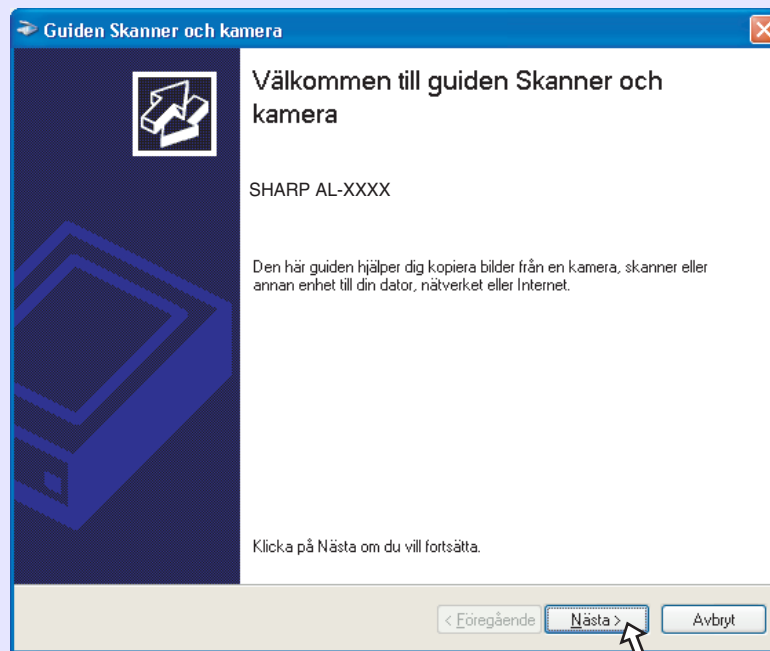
Guiden Skanner och kamera

Välkommen till guiden Skanner och kamera

SHARP AL-XXXX

Den här guiden hjälper dig kopiera bilder från en kamera, skanner eller annan enhet till din dator, nätverket eller Internet.

Klicka på Nästa om du vill fortsätta.

< Föregående
Nästa >
Avbryt